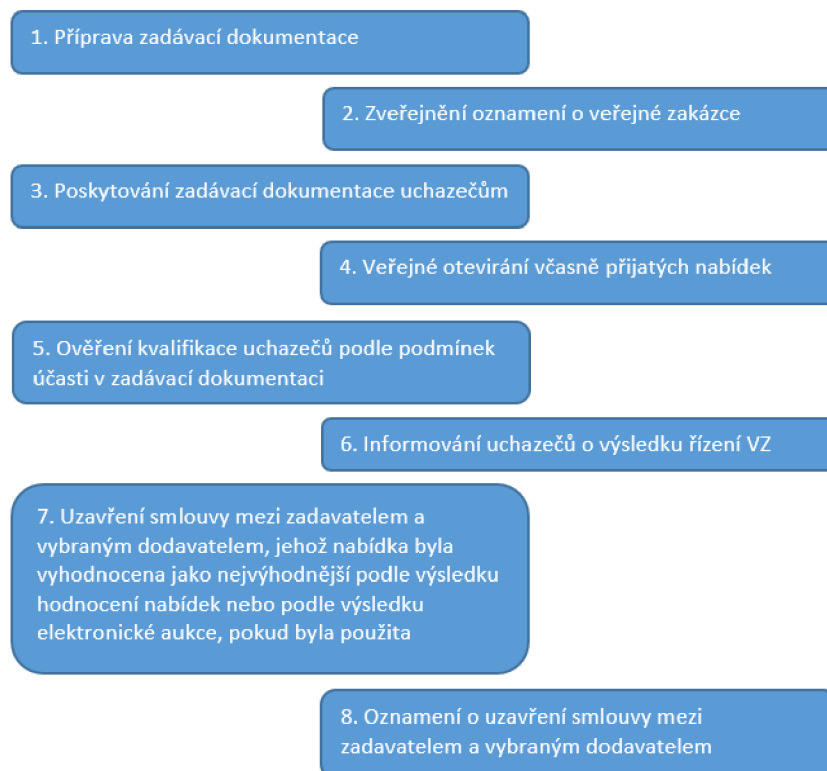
1. Příprava zadávací dokumentace

2. Zveřejnění oznamení o veřejné zakázce

3. Poskytování zadávací dokumentace uchazečům

4. Veřejné otevirání včasně přijatých nabídek

5. Ověření kvalifikace uchazečů podle podmínek účasti v zadávací dokumentaci

6. Informování uchazečů o výsledku řízení VZ

7. Uzavření smlouvy mezi zadavatelem a vybraným dodavatelem, jehož nabídka byla vyhodnocena jako nejvýhodnější podle výsledku hodnocení nabídek nebo podle výsledku elektronické aukce, pokud byla použita

8. Oznamení o uzavření smlouvy mezi zadavatelem a vybraným dodavatelem